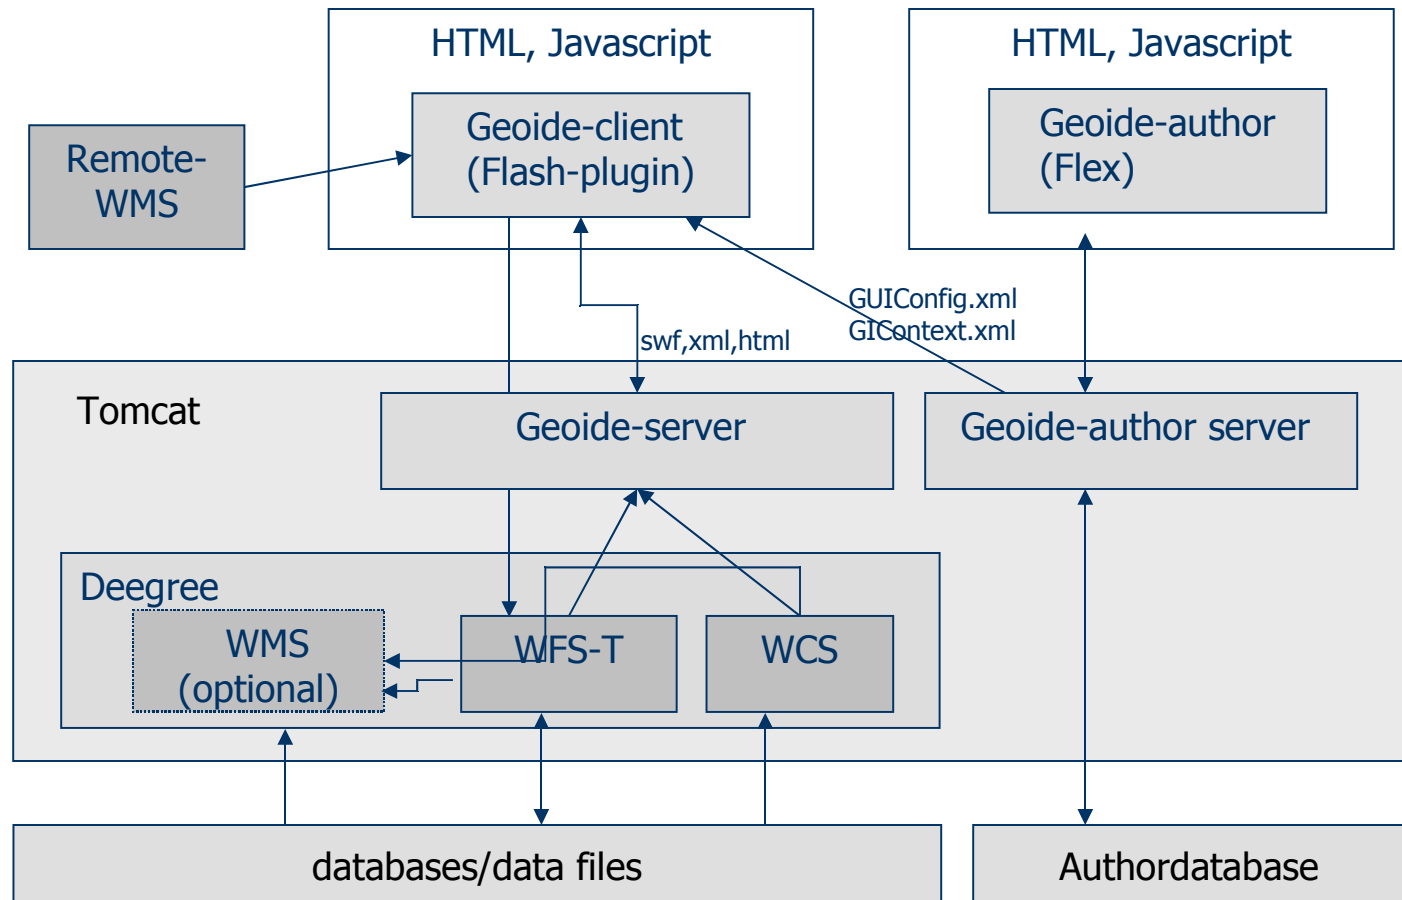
HTML, Javascript

Geoide-client (Flash-plugin)

HTML, Javascript

Geoide-author (Flex)

Remote-WMS

GUIConfig.xml
GIContext.xml

swf,xml,html

Tomcat

Geoide-server

Geoide-author server

Deegree

WMS (optional)

WFS-T

WCS

databases/data files

Authordatabase